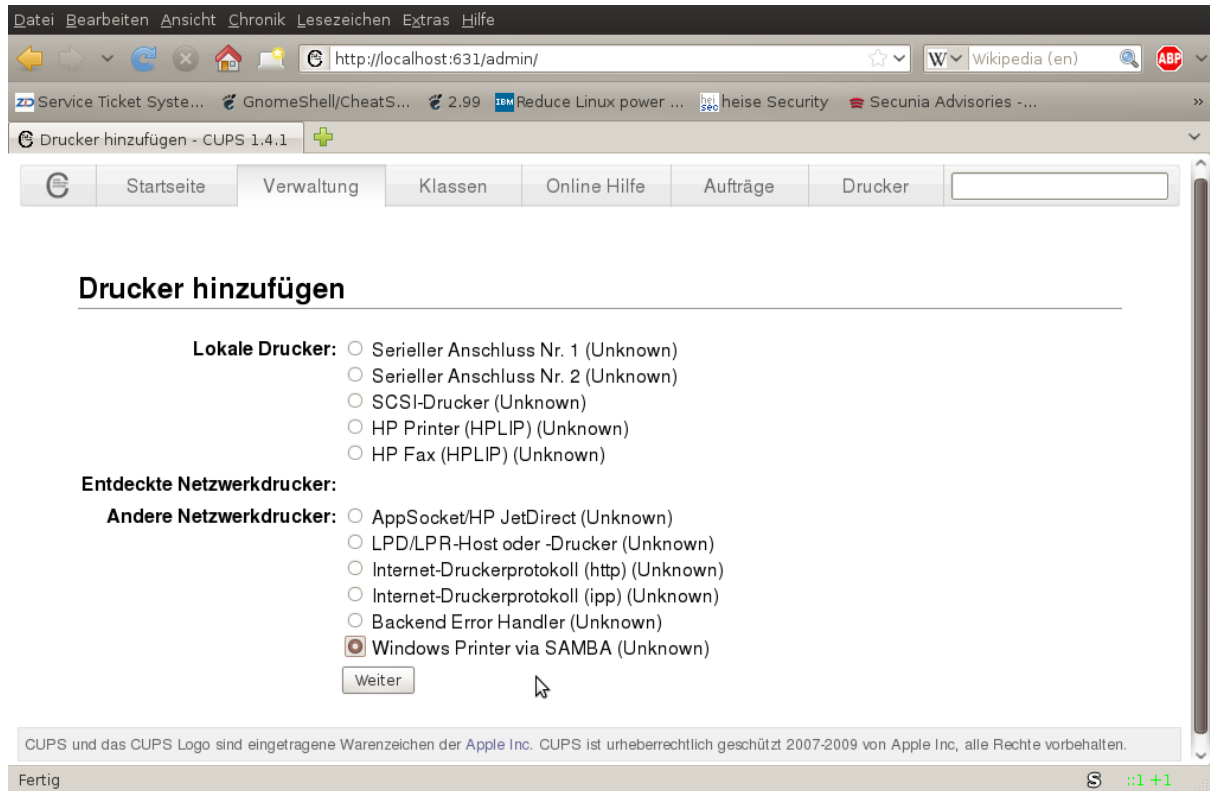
Datei Bearbeiten Ansicht Chronik Lesezeichen Extras Hilfe

http://localhost:631/admin/

Wikipedia (en)

ABP

Service Ticket Syste... GnomeShell/CheatS... 2.99 Reduce Linux power ... heise Security Secunia Advisories -...

Drucker hinzufügen - CUPS 1.4.1

Startseite Verwaltung Klassen Online Hilfe Aufträge Drucker

Drucker hinzufügen

Lokale Drucker: Serieller Anschluss Nr. 1 (Unknown)
Serieller Anschluss Nr. 2 (Unknown)
SCSI-Drucker (Unknown)
HP Printer (HPLIP) (Unknown)
HP Fax (HPLIP) (Unknown)

Entdeckte Netzwerkdrucker:

Andere Netzwerkdrucker: AppSocket/HP JetDirect (Unknown)
LPD/LPR-Host oder -Drucker (Unknown)
Internet-Druckerprotokoll (http) (Unknown)
Internet-Druckerprotokoll (ipp) (Unknown)
Backend Error Handler (Unknown)
Windows Printer via SAMBA (Unknown)

Weiter

CUPS und das CUPS Logo sind eingetragene Warenzeichen der Apple Inc. CUPS ist urheberrechtlich geschützt 2007-2009 von Apple Inc, alle Rechte vorbehalten.

Fertig

::1 +1